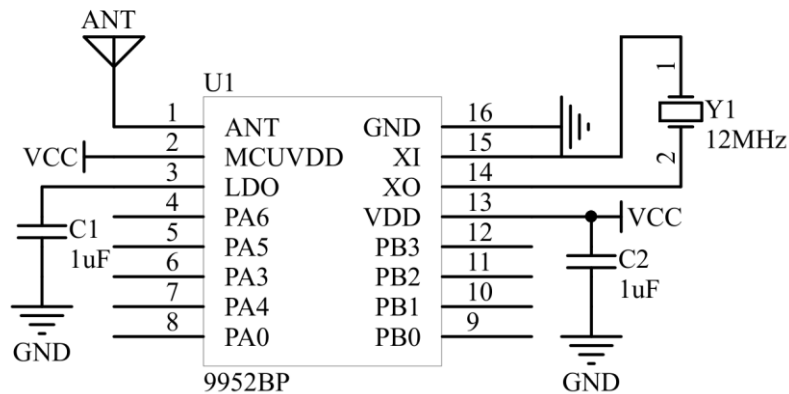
ANT

U1

| Pin | Left | Right | Pin |
|---|---|---|---|
| 1 | ANT | GND | 16 |
| 2 | MCUVDD | XI | 15 |
| 3 | LDO | XO | 14 |
| 4 | PA6 | VDD | 13 |
| 5 | PA5 | PB3 | 12 |
| 6 | PA3 | PB2 | 11 |
| 7 | PA4 | PB1 | 10 |
| 8 | PA0 | PB0 | 9 |

9952BP

VCC

C1
1uF

GND

1
2
Y1
12MHz

VCC

C2
1uF

GND